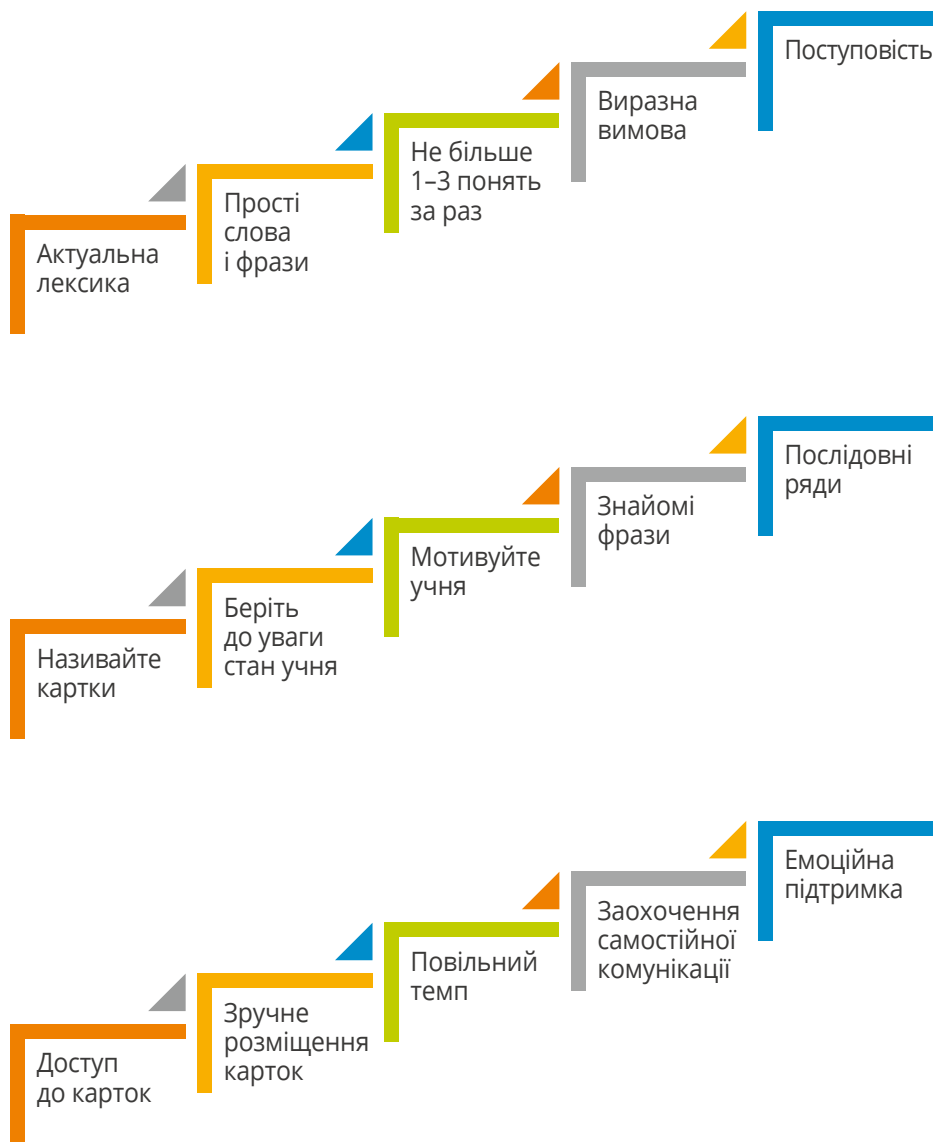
Актуальна лексика

Прості слова і фрази

Не більше 1–3 понять за раз

Виразна вимова

Поступовість

Називайте картки

Беріть до уваги стан учня

Мотивуйте учня

Знайомі фрази

Послідовні ряди

Доступ до карток

Зручне розміщення карток

Повільний темп

Заохочення самостійної комунікації

Емоційна підтримка